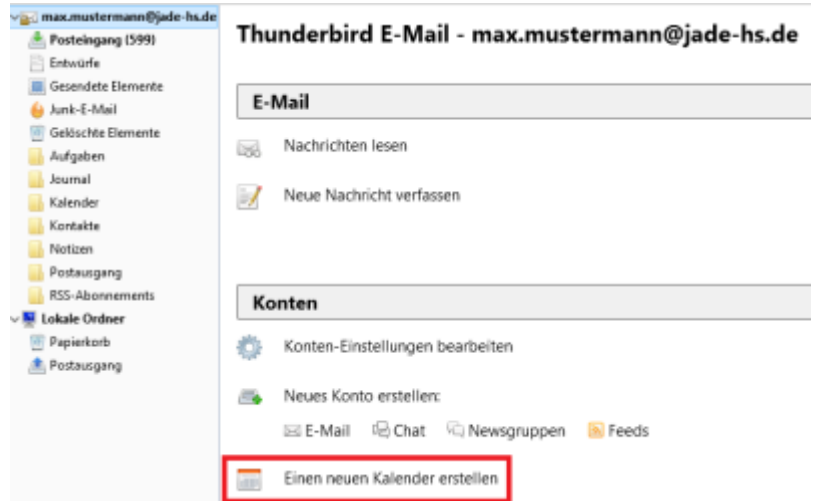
max.mustermann@jade-hs.de
Posteingang (599)
Entwürfe
Gesendete Elemente
Junk-E-Mail
Gelöschte Elemente
Aufgaben
Journal
Kalender
Kontakte
Notizen
Postausgang
RSS-Abonnements
Lokale Ordner
Papierkorb
Postausgang

Thunderbird E-Mail - max.mustermann@jade-hs.de

E-Mail

Nachrichten lesen

Neue Nachricht verfassen

Konten

Konten-Einstellungen bearbeiten

Neues Konto erstellen:

E-Mail Chat Newsgruppen Feeds

Einen neuen Kalender erstellen